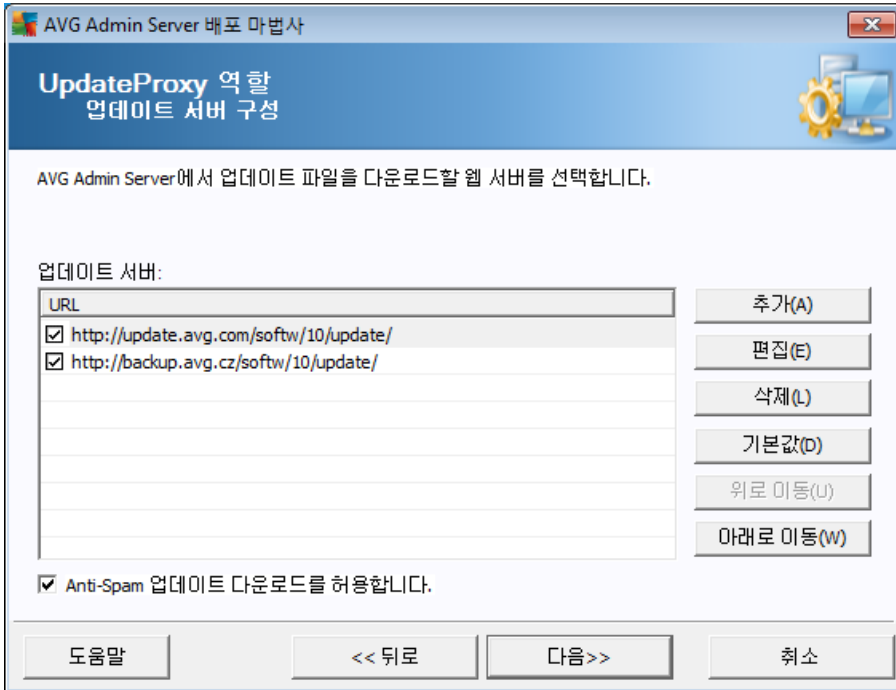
AVG Admin Server 배포 마법사

UpdateProxy 역할
업데이트 서버 구성

AVG Admin Server에서 업데이트 파일을 다운로드할 웹 서버를 선택합니다.

업데이트 서버:

| URL |
|---|
| ☑ http://update.avg.com/softw/10/update/ |
| ☑ http://backup.avg.cz/softw/10/update/ |

추가(A)
편집(E)
삭제(L)
기본값(D)
위로 이동(U)
아래로 이동(W)

☑ Anti-Spam 업데이트 다운로드를 허용합니다.

도움말
<< 뒤로
다음>>
취소